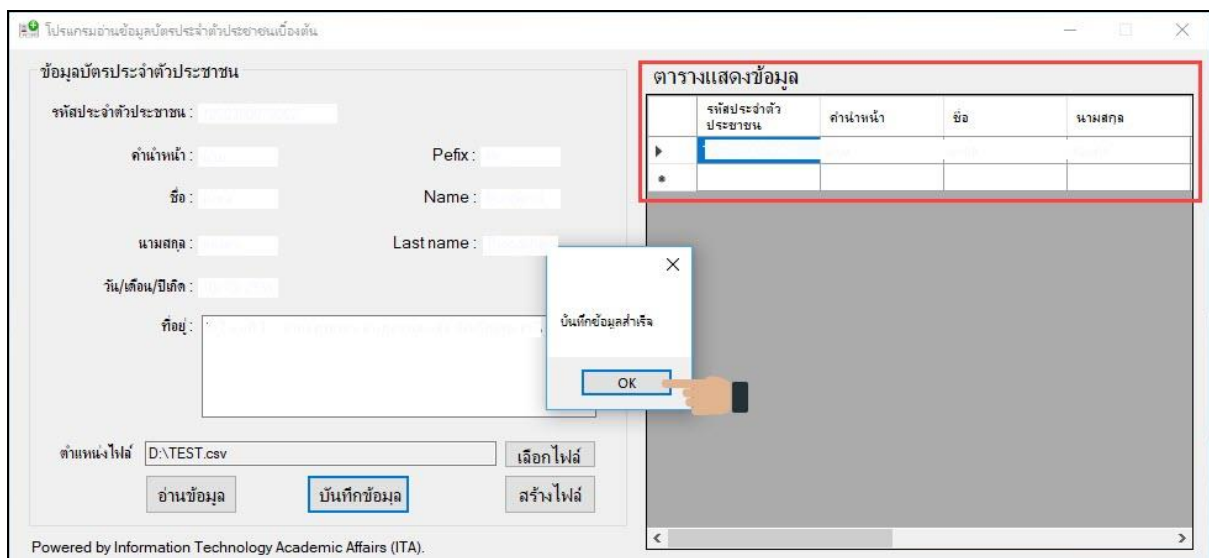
โปรแกรมอ่านข้อมูลบัตรประจำตัวประชาชนเบื้องต้น

ข้อมูลบัตรประจำตัวประชาชน

รหัสประจำตัวประชาชน : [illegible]

คำนำหน้า : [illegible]

Pefix : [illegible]

ชื่อ : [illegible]

Name : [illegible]

นามสกุล : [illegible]

Last name : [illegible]

วัน/เดือน/ปีเกิด : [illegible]

ที่อยู่ : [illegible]

ตำแหน่งไฟล์ D:\TEST.csv

เลือกไฟล์

อ่านข้อมูล

บันทึกข้อมูล

สร้างไฟล์

ตารางแสดงข้อมูล

| | รหัสประจำตัวประชาชน | คำนำหน้า | ชื่อ | นามสกุล |
|---|---|---|---|---|
| ▶ | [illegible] | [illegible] | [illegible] | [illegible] |
| * | | | | |

บันทึกข้อมูลสำเร็จ

OK

Powered by Information Technology Academic Affairs (ITA).